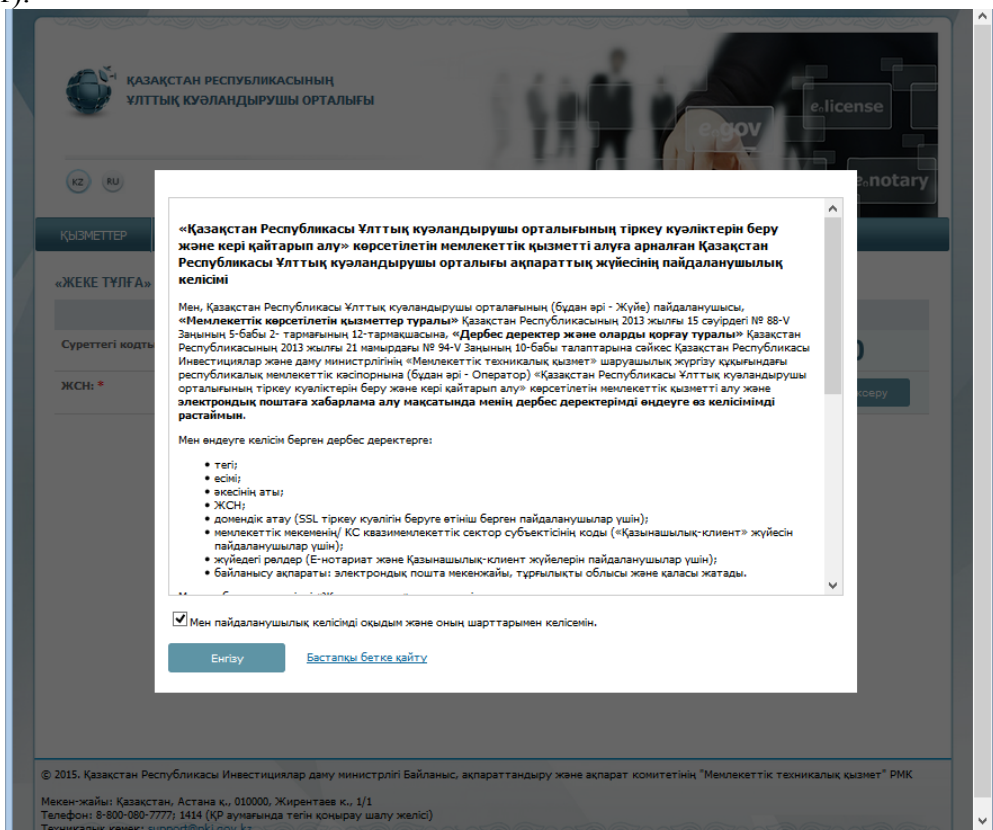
ҚАЗАҚСТАН РЕСПУБЛИКАСЫНЫҢ ҰЛТТЫҚ КУӘЛАНДЫРУШЫ ОРТАЛЫҒЫ

e-license
e-gov
e-notary

KZ RU

ҚЫЗМЕТТЕР

«ЖЕКЕ ТҰЛҒА»

Суреттегі кодты

ЖСН: *

«Қазақстан Республикасы Ұлттық куәландырушы орталығының тіркеу куәліктерін беру және кері қайтарып алу» көрсетілетін мемлекеттік қызметті алуға арналған Қазақстан Республикасы Ұлттық куәландырушы орталығы ақпараттық жүйесінің пайдаланушылық келісімі

Мен, Қазақстан Республикасы Ұлттық куәландырушы орталығының (бұдан әрі - Жүйе) пайдаланушысы, «Мемлекеттік көрсетілетін қызметтер туралы» Қазақстан Республикасының 2013 жылғы 15 сәуірдегі № 88-V Заңының 5-бабы 2- тармағының 12-тармақшасына, «Дербес деректер және оларды қорғау туралы» Қазақстан Республикасының 2013 жылғы 21 мамырдағы № 94-V Заңының 10-бабы талаптарына сәйкес Қазақстан Республикасы Инвестициялар және даму министрлігінің «Мемлекеттік техникалық қызмет» шаруашылық жүргізу құқығындағы республикалық мемлекеттік кәсіпорнына (бұдан әрі - Оператор) «Қазақстан Республикасы Ұлттық куәландырушы орталығының тіркеу куәліктерін беру және кері қайтарып алу» көрсетілетін мемлекеттік қызметті алу және электрондық поштаға хабарлама алу мақсатында менің дербес деректерімді өңдеуге өз келісімімді растаймын.

Мен өңдеуге келісім берген дербес деректерге:

• тегі;
• есімі;
• әкесінің аты;
• ЖСН;
• домендік атау (SSL тіркеу куәлігін беруге өтініш берген пайдаланушылар үшін);
• мемлекеттік мекеменің/ КС квазимемлекеттік сектор субъектісінің коды («Қазынашылық-клиент» жүйесін пайдаланушылар үшін);
• жүйедегі рөлдер (Е-нотариат және Қазынашылық-клиент жүйелерін пайдаланушылар үшін);
• байланысу ақпараты: электрондық пошта мекенжайы, тұрғылықты облысы және қаласы жатады.

Мен пайдаланушылық келісімді оқыдым және оның шарттарымен келісемін.

Енгізу
Бастапқы бетке қайту

© 2015. Қазақстан Республикасы Инвестициялар даму министрлігі Байланыс, ақпараттандыру және ақпарат комитетінің "Мемлекеттік техникалық қызмет" РМК

Мекен-жайы: Қазақстан, Астана қ., 010000, Жирентаев к., 1/1
Телефон: 8-800-080-7777; 1414 (ҚР аумағында тегін қоңырау шалу желісі)
Техникалық көмек: support@pki.gov.kz